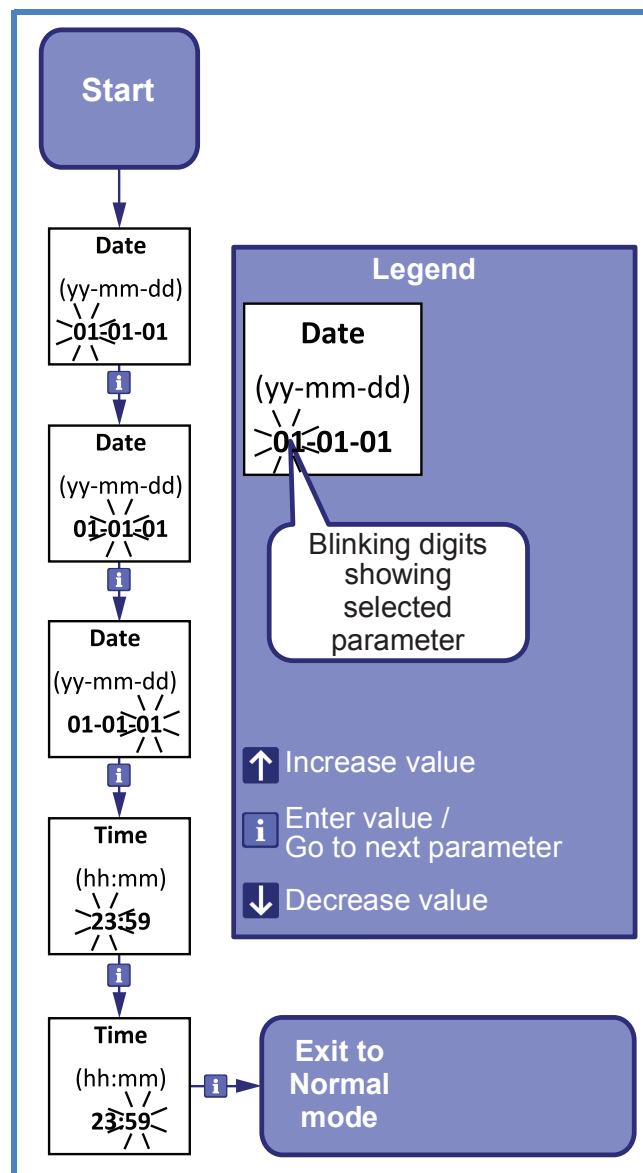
Start

Date
(yy-mm-dd)
01-01-01

i

Date
(yy-mm-dd)
01-01-01

i

Date
(yy-mm-dd)
01-01-01

i

Time
(hh:mm)
23:59

i

Time
(hh:mm)
23:59

i

Exit to Normal mode

Legend

Date
(yy-mm-dd)
01-01-01

Blinking digits showing selected parameter

↑ Increase value

i Enter value / Go to next parameter

↓ Decrease value